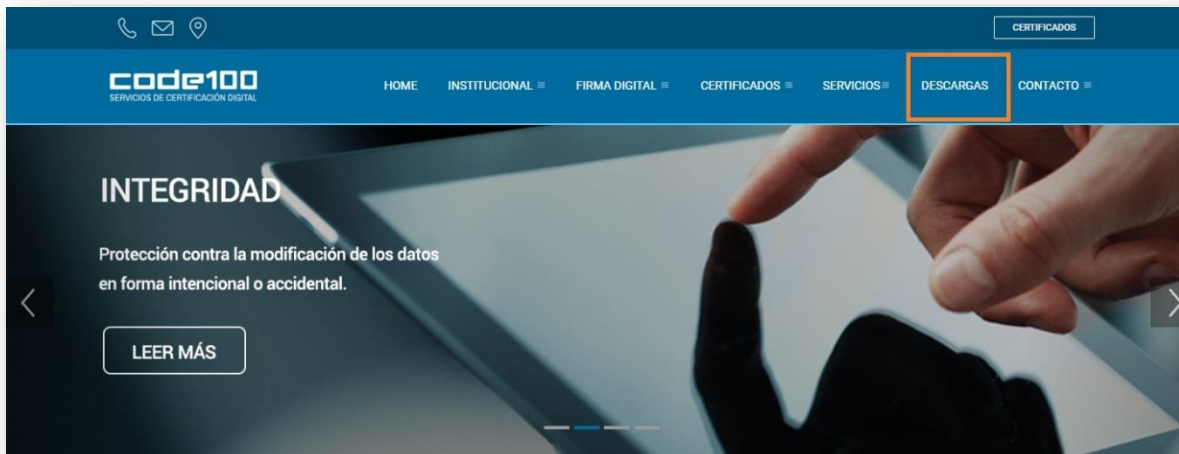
CERTIFICADOS

code100
SERVICIOS DE CERTIFICACIÓN DIGITAL

HOME INSTITUCIONAL ≡ FIRMA DIGITAL ≡ CERTIFICADOS ≡ SERVICIOS≡ DESCARGAS CONTACTO ≡

INTEGRIDAD

Protección contra la modificación de los datos en forma intencional o accidental.

LEER MÁS